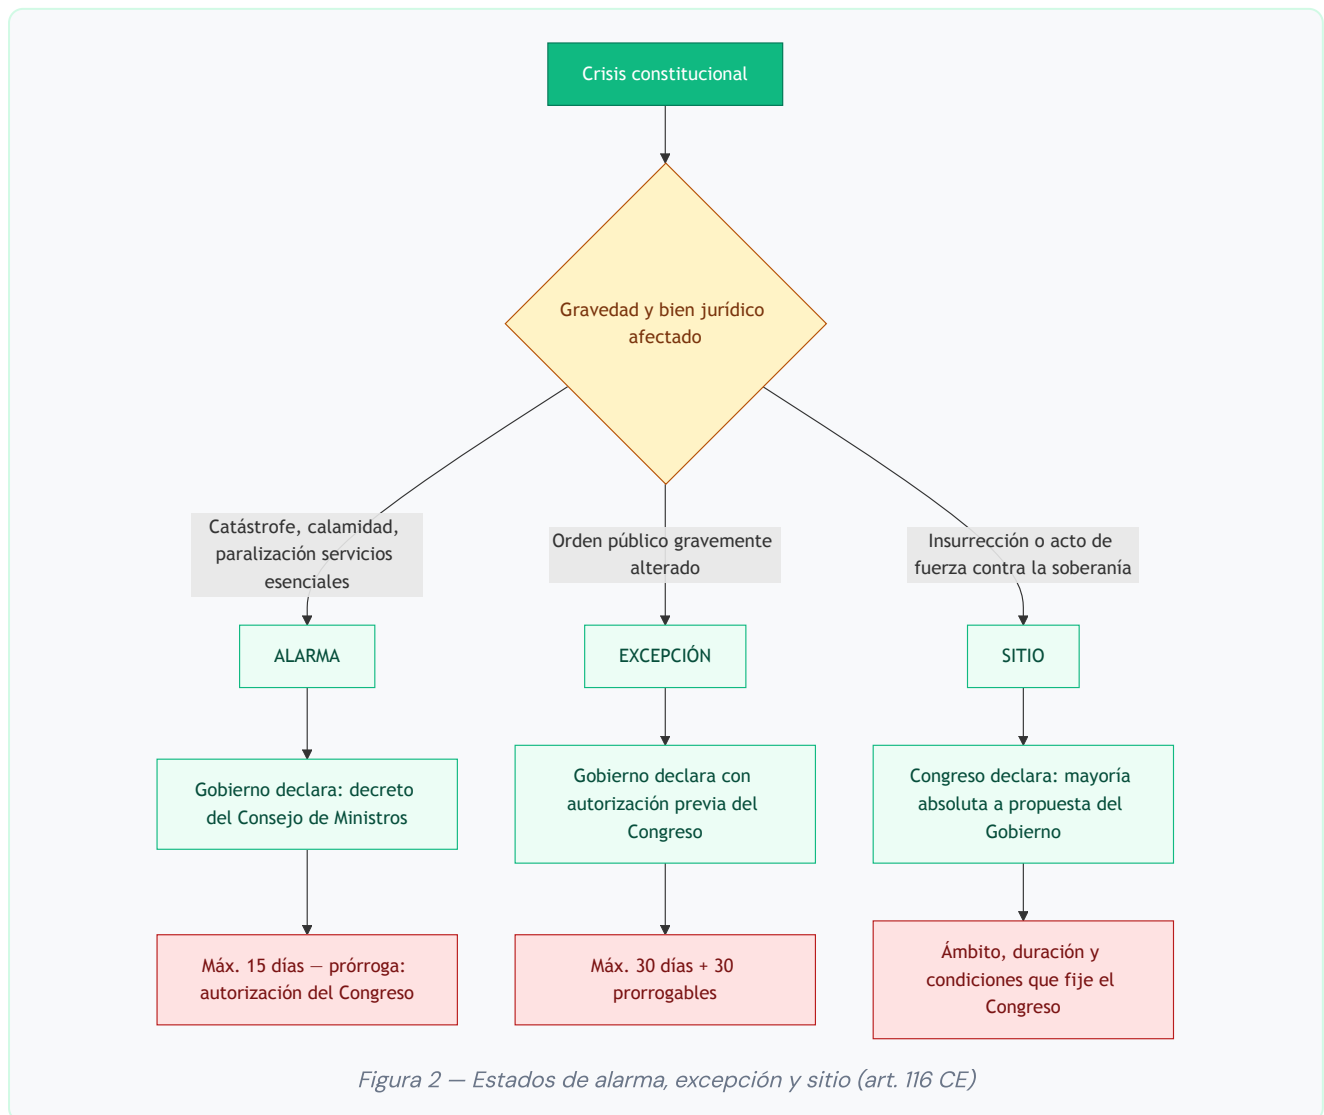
Crisis constitucional

Gravedad y bien jurídico afectado

Catástrofe, calamidad, paralización servicios esenciales

ALARMA

Gobierno declara: decreto del Consejo de Ministros

Máx. 15 días — prórroga: autorización del Congreso

Orden público gravemente alterado

EXCEPCIÓN

Gobierno declara con autorización previa del Congreso

Máx. 30 días + 30 prorrogables

Insurrección o acto de fuerza contra la soberanía

SITIO

Congreso declara: mayoría absoluta a propuesta del Gobierno

Ámbito, duración y condiciones que fije el Congreso

Figura 2 — Estados de alarma, excepción y sitio (art. 116 CE)